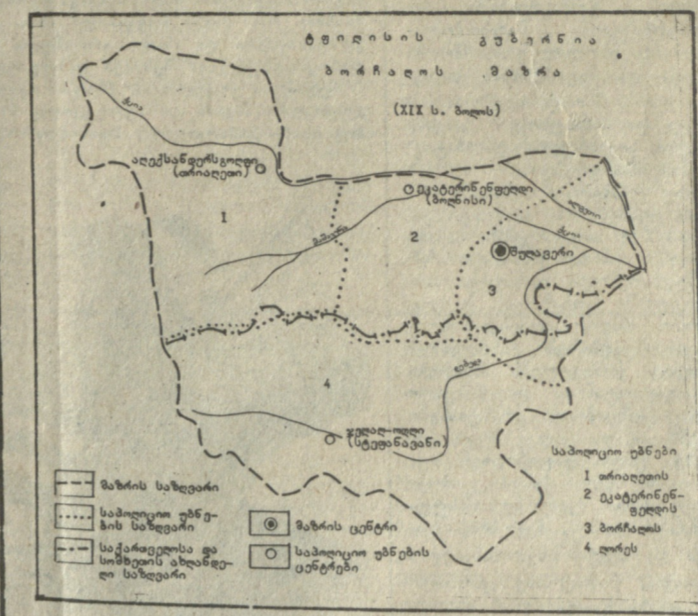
ტფილისის გუბერნია
ბორჩალოს მაზრა
(XIX ს. ბოლოს)

მტკვარი
ალექსანდერსდორფი (თრიალეთი)
ეკატერინენფელდი (ბოლნისი)
მაშავერა
ქციის
ხრამი
მტკვარი
შულავერი
დებედა
ჯალალ-ოღლი (სტეფანავანი)
1
2
3
4

მაზრის საზღვარი
საპოლიციო უბნების საზღვარი
საქართველოსა და სომხეთის ახლანდელი საზღვარი
მაზრის ცენტრი
საპოლიციო უბნების ცენტრები

საპოლიციო უბნები
1 თრიალეთის
2 ეკატერინენფელდის
3 ბორჩალოს
4 ლორის